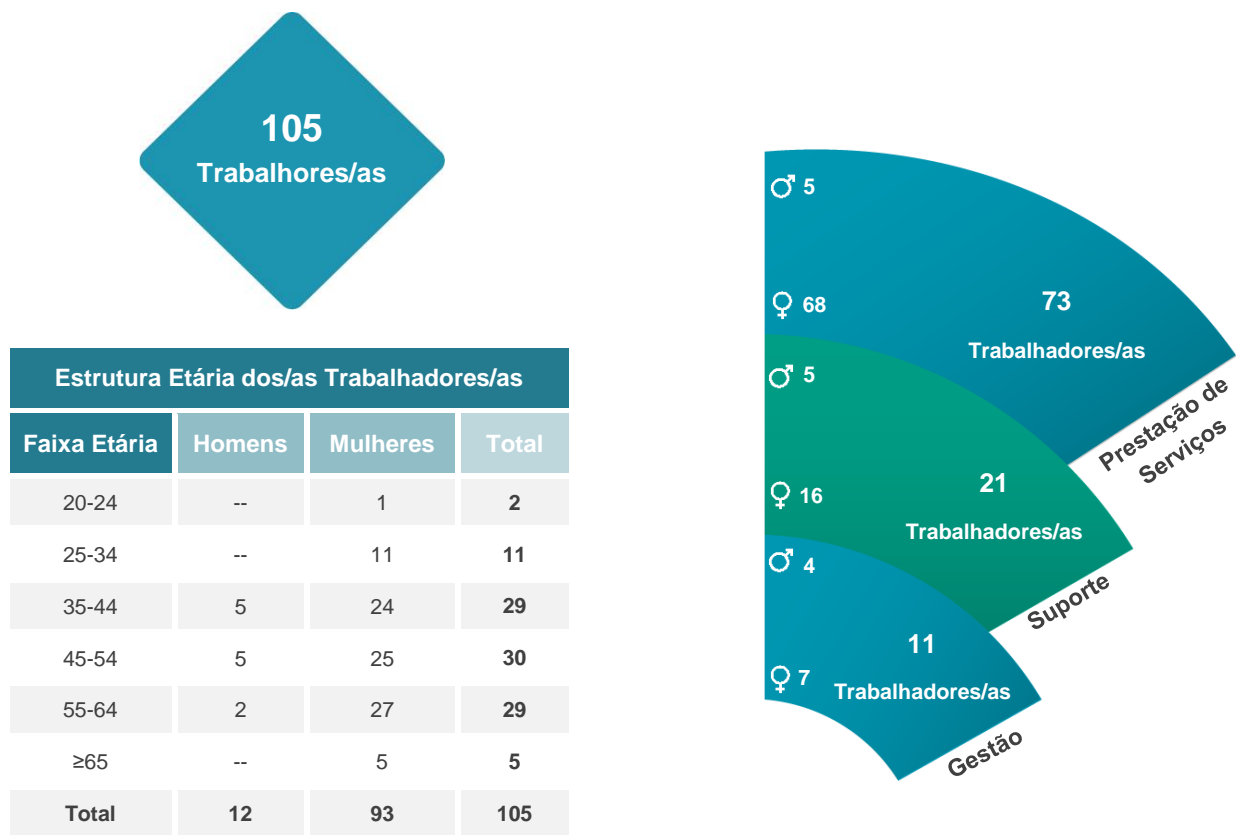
105
Trabalhores/as

Estrutura Etária dos/as Trabalhadores/as

| Faixa Etária | Homens | Mulheres | Total |
|---|---|---|---|
| 20-24 | -- | 1 | **2** |
| 25-34 | -- | 11 | **11** |
| 35-44 | 5 | 24 | **29** |
| 45-54 | 5 | 25 | **30** |
| 55-64 | 2 | 27 | **29** |
| ≥65 | -- | 5 | **5** |
| **Total** | **12** | **93** | **105** |

♂ 5
♀ 68
73
Trabalhadores/as
Prestação de Serviços

♂ 5
♀ 16
21
Trabalhadores/as
Suporte

♂ 4
♀ 7
11
Trabalhadores/as
Gestão